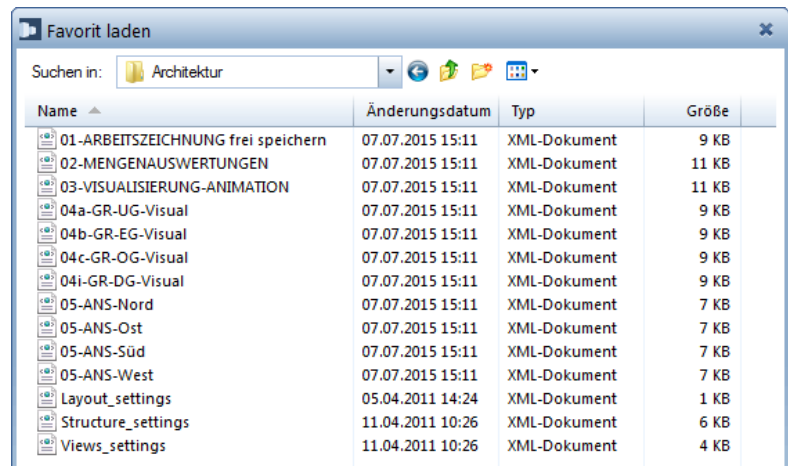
Favorit laden

Suchen in: Architektur

| Name | Änderungsdatum | Typ | Größe |
|---|---|---|---|
| 01-ARBEITSZEICHNUNG frei speichern | 07.07.2015 15:11 | XML-Dokument | 9 KB |
| 02-MENGENAUSWERTUNGEN | 07.07.2015 15:11 | XML-Dokument | 11 KB |
| 03-VISUALISIERUNG-ANIMATION | 07.07.2015 15:11 | XML-Dokument | 11 KB |
| 04a-GR-UG-Visual | 07.07.2015 15:11 | XML-Dokument | 9 KB |
| 04b-GR-EG-Visual | 07.07.2015 15:11 | XML-Dokument | 9 KB |
| 04c-GR-OG-Visual | 07.07.2015 15:11 | XML-Dokument | 9 KB |
| 04i-GR-DG-Visual | 07.07.2015 15:11 | XML-Dokument | 9 KB |
| 05-ANS-Nord | 07.07.2015 15:11 | XML-Dokument | 7 KB |
| 05-ANS-Ost | 07.07.2015 15:11 | XML-Dokument | 7 KB |
| 05-ANS-Süd | 07.07.2015 15:11 | XML-Dokument | 7 KB |
| 05-ANS-West | 07.07.2015 15:11 | XML-Dokument | 7 KB |
| Layout_settings | 05.04.2011 14:24 | XML-Dokument | 1 KB |
| Structure_settings | 11.04.2011 10:26 | XML-Dokument | 6 KB |
| Views_settings | 11.04.2011 10:26 | XML-Dokument | 4 KB |